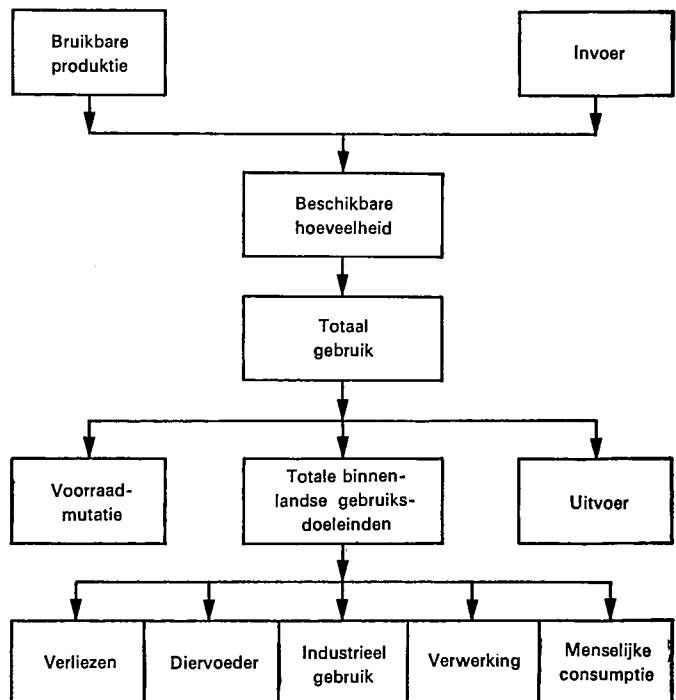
Bruikbare produktie

Invoer

Beschikbare hoeveelheid

Totaal gebruik

Voorraadmutatie

Totale binnenlandse gebruiksdoeleinden

Uitvoer

Verliezen

Diervoeder

Industrieel gebruik

Verwerking

Menselijke consumptie